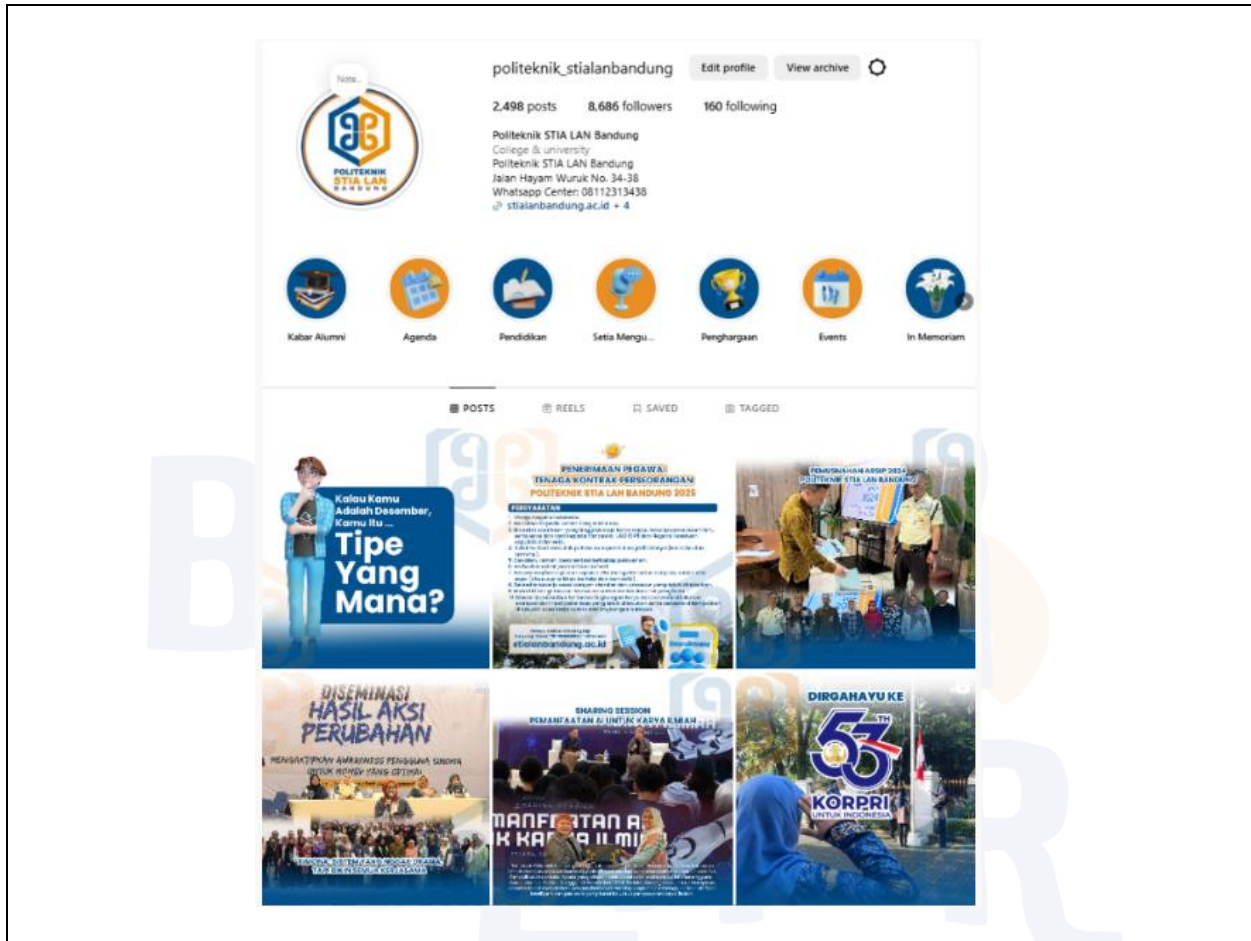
Note...

POLITEKNIK STIA LAN BANDUNG

politeknik_stialanbandung Edit profile View archive

2,498 posts 8,686 followers 160 following

Politeknik STIA LAN Bandung
College & university
Politeknik STIA LAN Bandung
Jalan Hayam Wuruk No. 34-38
Whatsapp Center: 08112313438
stialanbandung.ac.id + 4

Kabar Alumni Agenda Pendidikan Setia Mengu... Penghargaan Events In Memoriam

POSTS REELS SAVED TAGGED

Kalau Kamu Adalah Desember, Kamu Itu ... Tipe Yang Mana?

PENERIMAAN PEGAWAI TENAGA KONTRAK PERSEORANGAN POLITEKNIK STIA LAN BANDUNG 2025

PERSYARATAN

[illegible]

stialanbandung.ac.id

PEMUSNAHAN ARSIP 2024 POLITEKNIK STIA LAN BANDUNG

DISEMINASI HASIL AKSI PERUBAHAN

MENINGKATKAN AWARENESS PENGGUNA SINOMA UNTUK MONEV YANG OPTIMAL

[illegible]

SHARING SESSION PEMANFAATAN AI UNTUK KARYA ILMIAH

MANFAATAN A K KARYA ILMI

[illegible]

DIRGAHAYU KE 53 TH KORPRI UNTUK INDONESIA